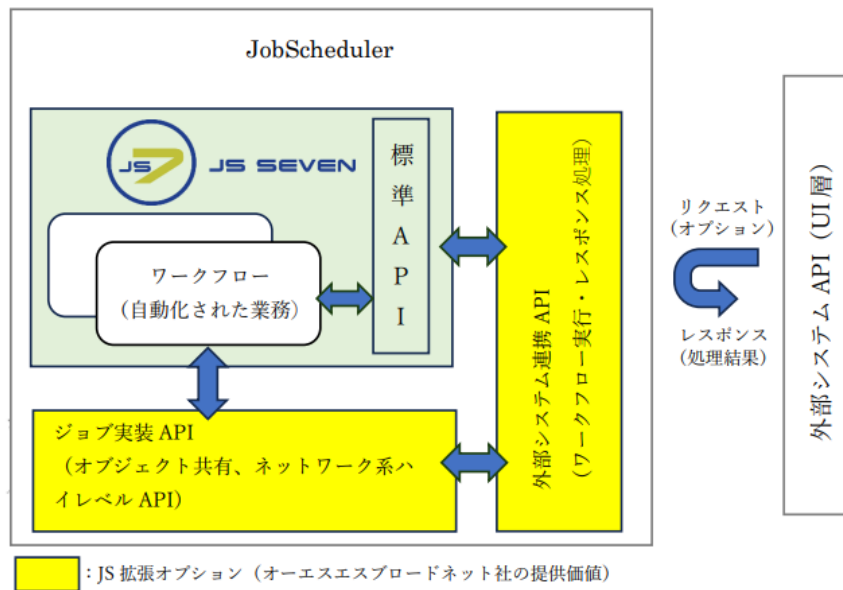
JobScheduler

JS7 JS SEVEN

標準API

ワークフロー
（自動化された業務）

外部システム連携 API
（ワークフロー実行・レスポンス処理）

リクエスト
（オプション）

レスポンス
（処理結果）

外部システム API（UI層）

ジョブ実装 API
（オブジェクト共有、ネットワーク系ハイレベル API）

：JS 拡張オプション（オーエスエスブロードネット社の提供価値）